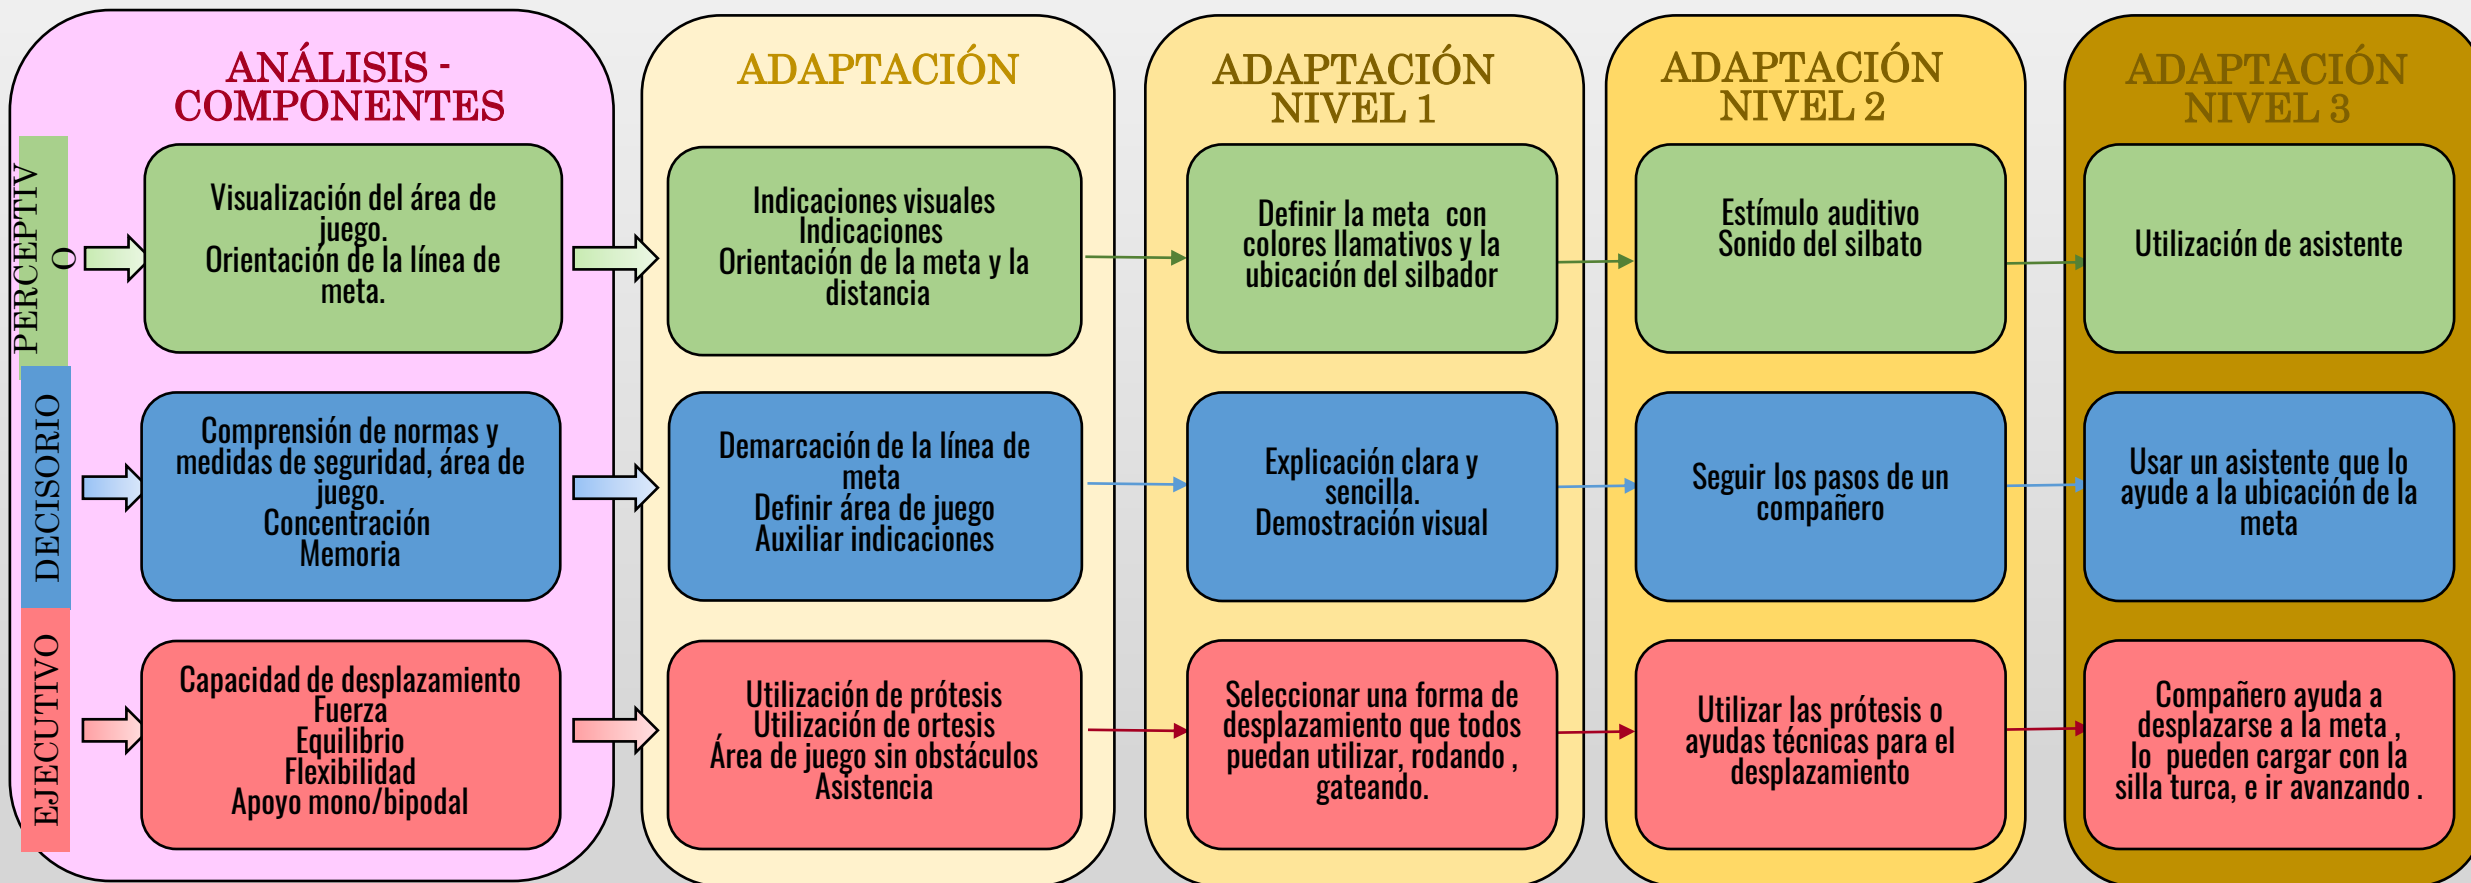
ANÁLISIS - COMPONENTES

PERCEPTIVO

Visualización del área de juego.
Orientación de la línea de meta.

DECISORIO

Comprensión de normas y medidas de seguridad, área de juego.
Concentración
Memoria

EJECUTIVO

Capacidad de desplazamiento
Fuerza
Equilibrio
Flexibilidad
Apoyo mono/bipodal

ADAPTACIÓN

Indicaciones visuales
Indicaciones
Orientación de la meta y la distancia

Demarcación de la línea de meta
Definir área de juego
Auxiliar indicaciones

Utilización de prótesis
Utilización de ortesis
Área de juego sin obstáculos
Asistencia

ADAPTACIÓN NIVEL 1

Definir la meta con colores llamativos y la ubicación del silbador

Explicación clara y sencilla.
Demostración visual

Seleccionar una forma de desplazamiento que todos puedan utilizar, rodando , gateando.

ADAPTACIÓN NIVEL 2

Estímulo auditivo
Sonido del silbato

Seguir los pasos de un compañero

Utilizar las prótesis o ayudas técnicas para el desplazamiento

ADAPTACIÓN NIVEL 3

Utilización de asistente

Usar un asistente que lo ayude a la ubicación de la meta

Compañero ayuda a desplazarse a la meta , lo pueden cargar con la silla turca, e ir avanzando .